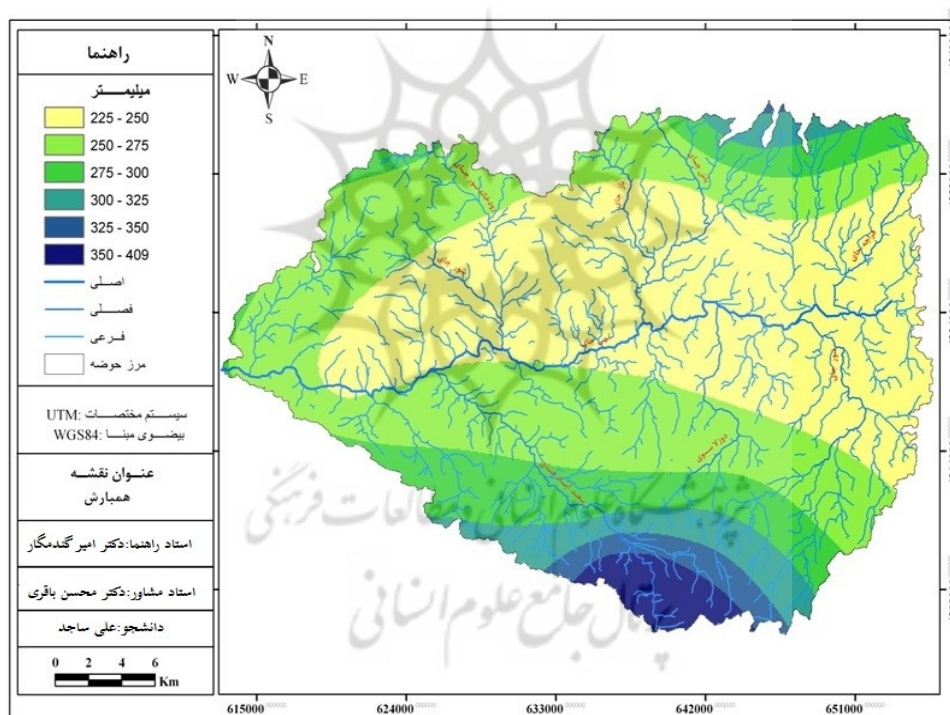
راهنما
میلیمـــتر
225 - 250
250 - 275
275 - 300
300 - 325
325 - 350
350 - 409
اصـلی
فصـلی
فـرعی
مرز حوضه
سیستم مختصات :UTM
بیضوی مبنا :WGS84
عنـوان نقشـه
همبارش
استاد راهنما:دکتر امیر گندمکار
استاد مشاور:دکتر محسن باقری
دانشجو:علی ساجد
0 2 4 6
Km
N
W E
S
615000
624000
633000
642000
651000
پژوهشگاه علوم انسانی و مطالعات فرهنگی
پرتال جامع علوم انسانی